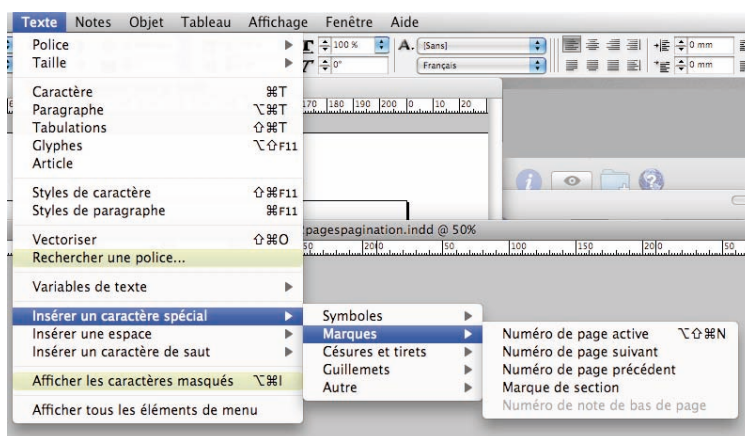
Texte Notes Objet Tableau Affichage Fenêtre Aide

100 %
[Sans]
0°
Français
0 mm
0 mm

Police
Taille

Caractère ⌘T
Paragraphe ⌥⌘T
Tabulations ⇧⌘T
Glyphes ⌥⇧F11
Article

Styles de caractère ⇧⌘F11
Styles de paragraphe ⌘F11

Vectoriser ⇧⌘O
Rechercher une police...

Variables de texte

Insérer un caractère spécial
Insérer une espace
Insérer un caractère de saut

Afficher les caractères masqués ⌥⌘I

Afficher tous les éléments de menu

170 180 190 200 0 10 20

pagespagination.indd @ 50%
50 200 50 100 150 200 50

Symboles
Marques
Césures et tirets
Guillemets
Autre

Numéro de page active ⌥⇧⌘N
Numéro de page suivant
Numéro de page précédent
Marque de section
Numéro de note de bas de page